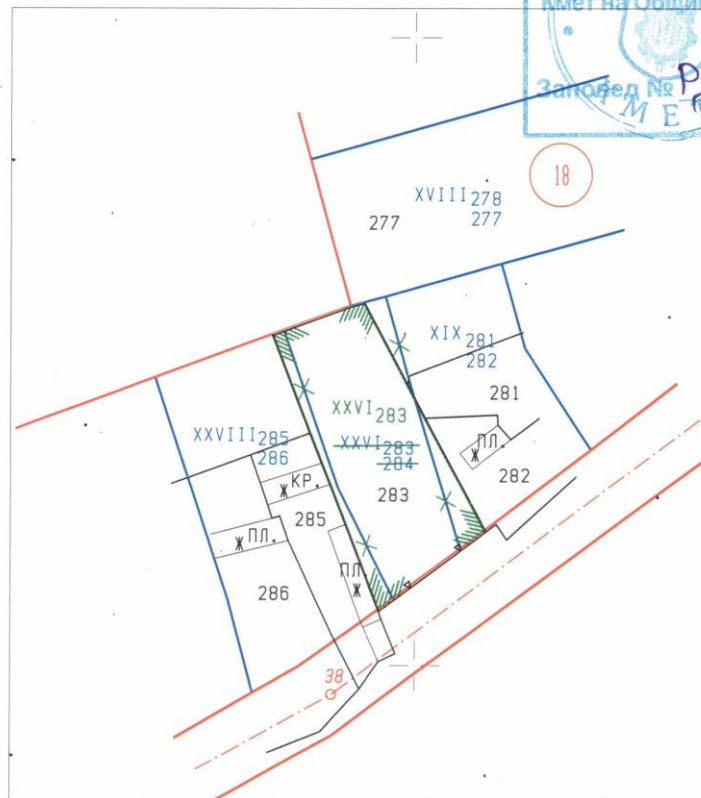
Кмет на Общи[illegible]
Заповед № Р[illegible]
М Е

18

XVIII$\frac{278}{277}$
277

XIX$\frac{281}{282}$
281

XXVI$\frac{283}{}$
~~XXVI$\frac{283}{284}$~~
283

XXVIII$\frac{285}{286}$

Ж КР.
285
Ж ПЛ.
286
ПЛ.
Ж

Ж ПЛ.
282

38